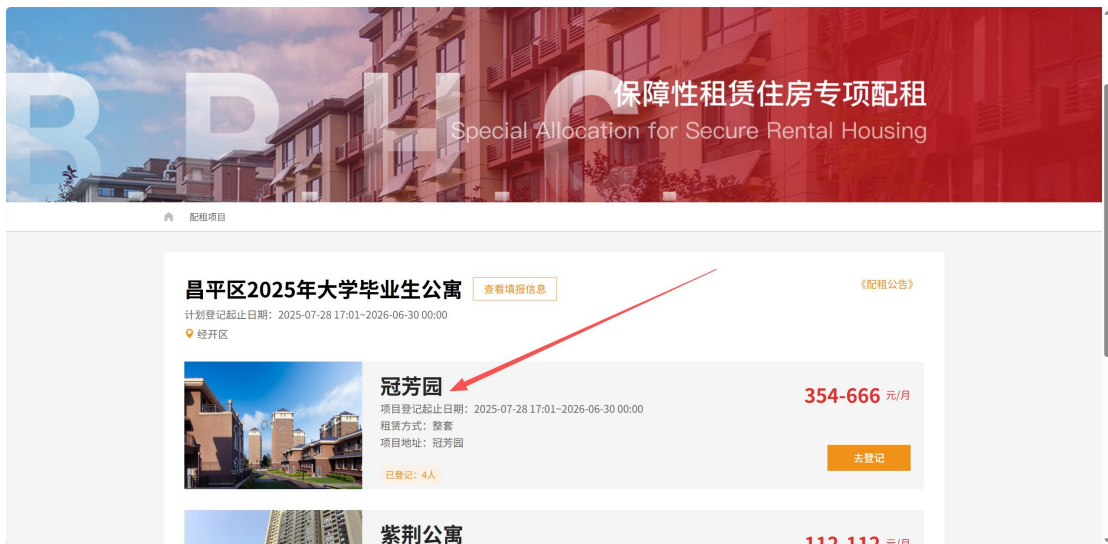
B.R.H.C.
保障性租赁住房专项配租
Special Allocation for Secure Rental Housing

配租项目

昌平区2025年大学毕业生公寓
查看填报信息
《配租公告》
计划登记起止日期：2025-07-28 17:01~2026-06-30 00:00
经开区

冠芳园
项目登记起止日期：2025-07-28 17:01~2026-06-30 00:00
租赁方式：整套
项目地址：冠芳园
已登记：4人
354-666 元/月
去登记

紫荆公寓
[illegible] 元/月